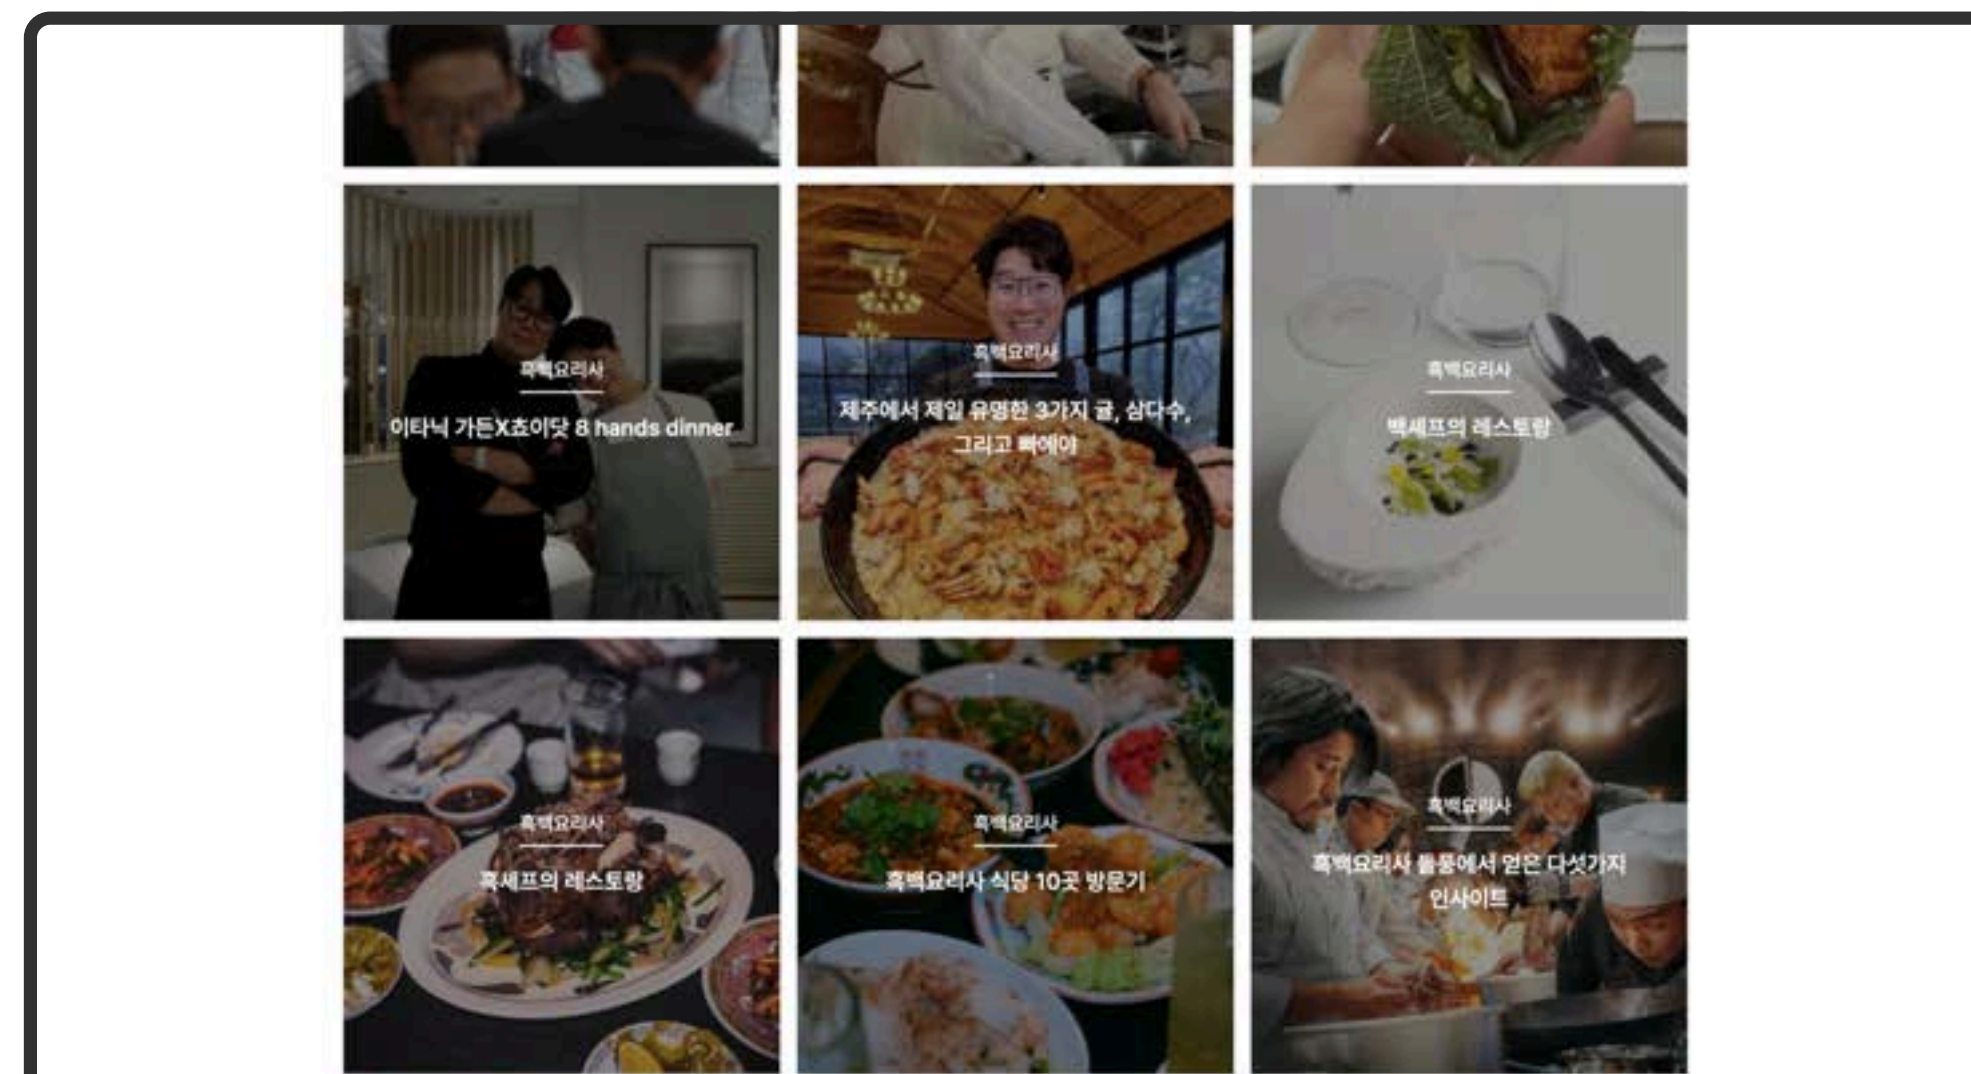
흑백요리사

이타닉 가든X쵸이닷 8 hands dinner

흑백요리사

제주에서 제일 유명한 3가지 귤, 삼다수, 그리고 빠에야

흑백요리사

백셰프의 레스토랑

흑백요리사

흑셰프의 레스토랑

흑백요리사

흑백요리사 식당 10곳 방문기

흑백요리사

흑백요리사 몰폼에서 얻은 다섯가지 인사이트